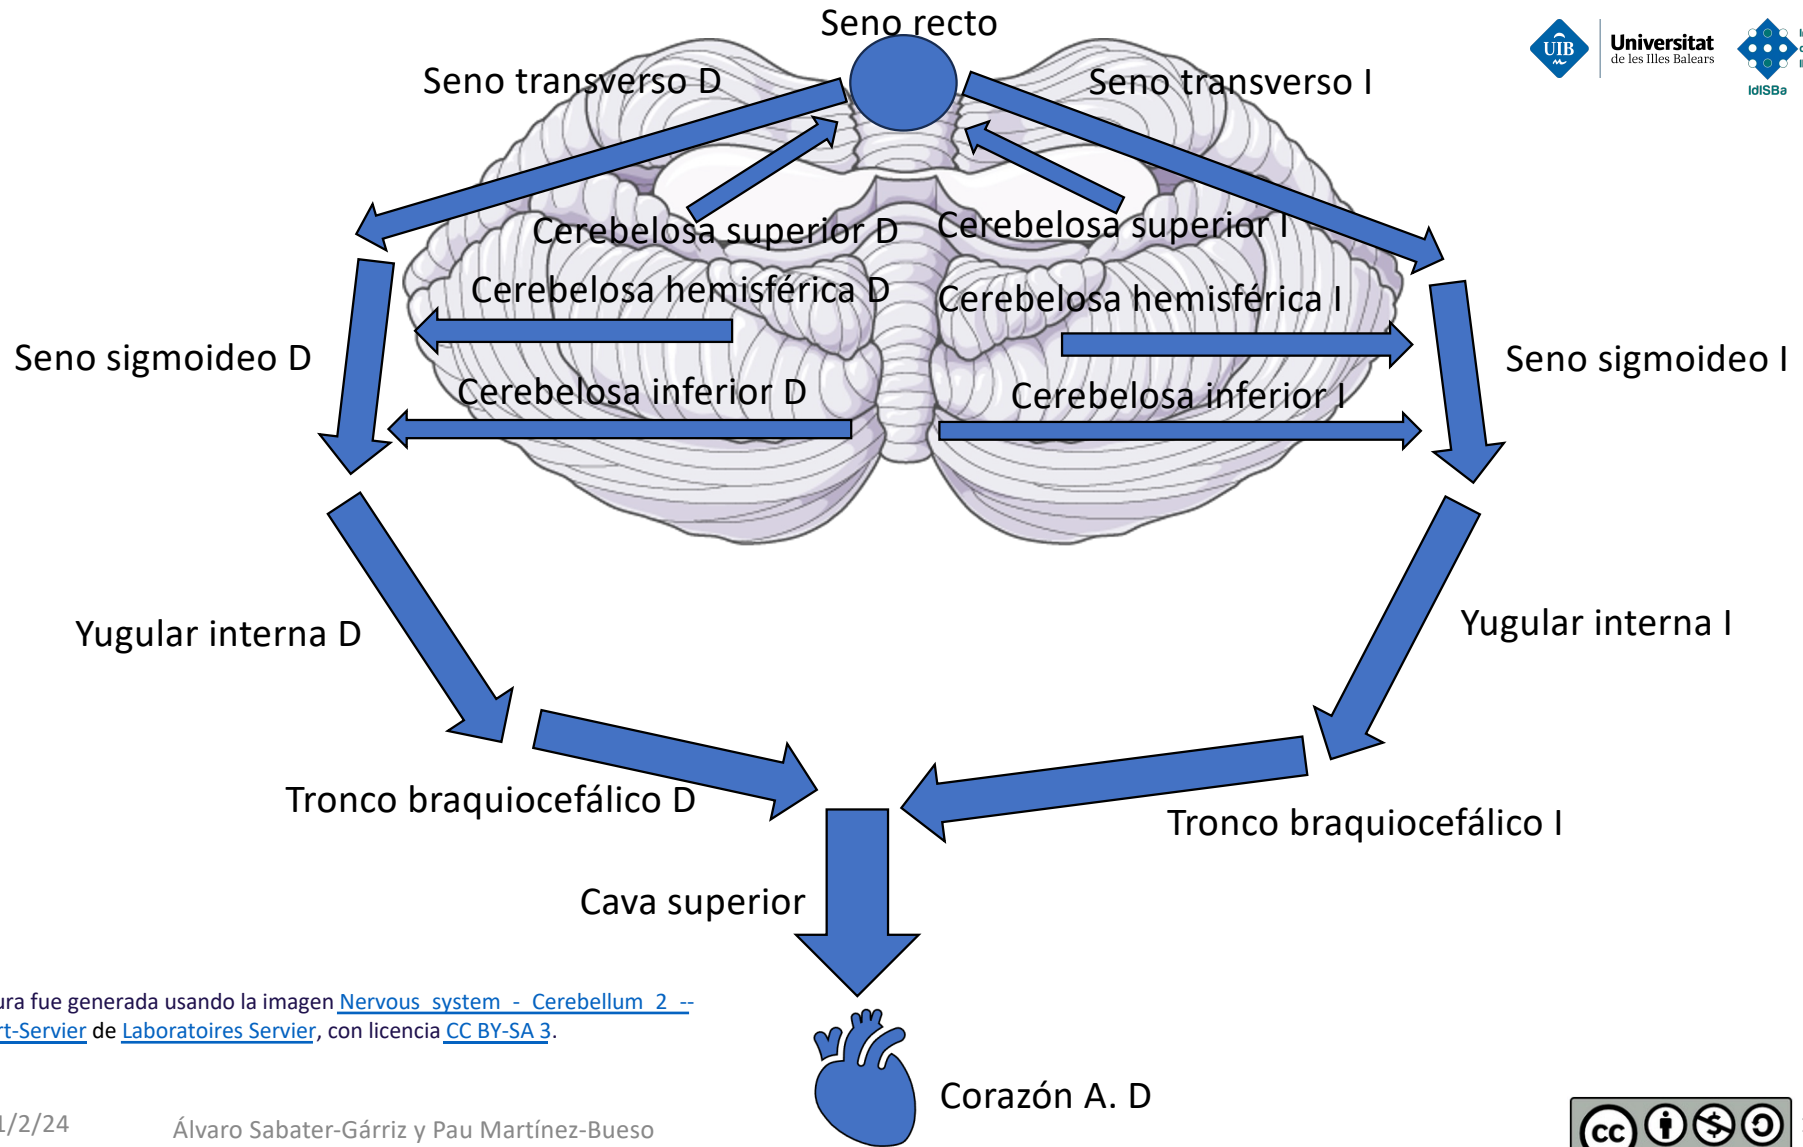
Seno recto

Seno transverso D

Seno transverso I

UIB Universitat de les Illes Balears

IdISBa

Cerebelosa superior D

Cerebelosa superior I

Cerebelosa hemisférica D

Cerebelosa hemisférica I

Seno sigmoideo D

Seno sigmoideo I

Cerebelosa inferior D

Cerebelosa inferior I

Yugular interna D

Yugular interna I

Tronco braquiocefálico D

Tronco braquiocefálico I

Cava superior

ura fue generada usando la imagen Nervous system - Cerebellum 2 -- rt-Servier de Laboratoires Servier, con licencia CC BY-SA 3.

Corazón A. D

1/2/24

Álvaro Sabater-Gárriz y Pau Martínez-Bueso